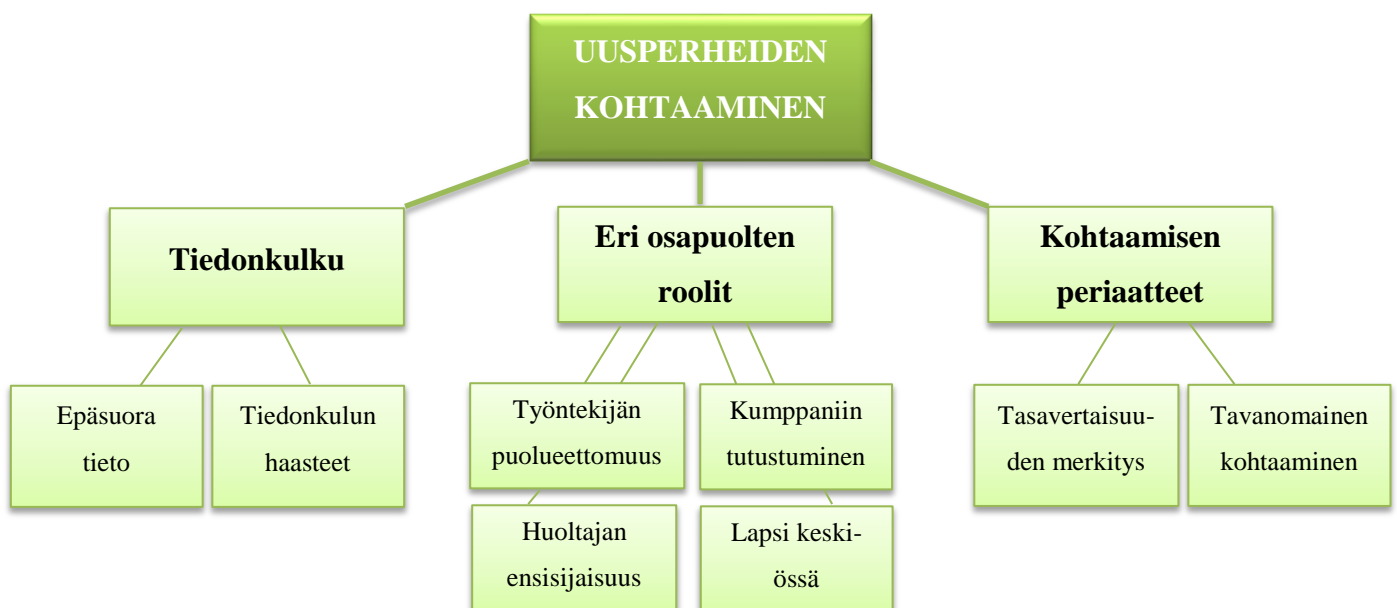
UUSPERHEIDEN KOHTAAMINEN

Tiedonkulku

Eri osapuolten roolit

Kohtaamisen periaatteet

Epäsuora tieto

Tiedonkulun haasteet

Työntekijän puolueettomuus

Kumppaniin tutustuminen

Huoltajan ensisijaisuus

Lapsi keskiössä

Tasavertaisuuden merkitys

Tavanomainen kohtaaminen